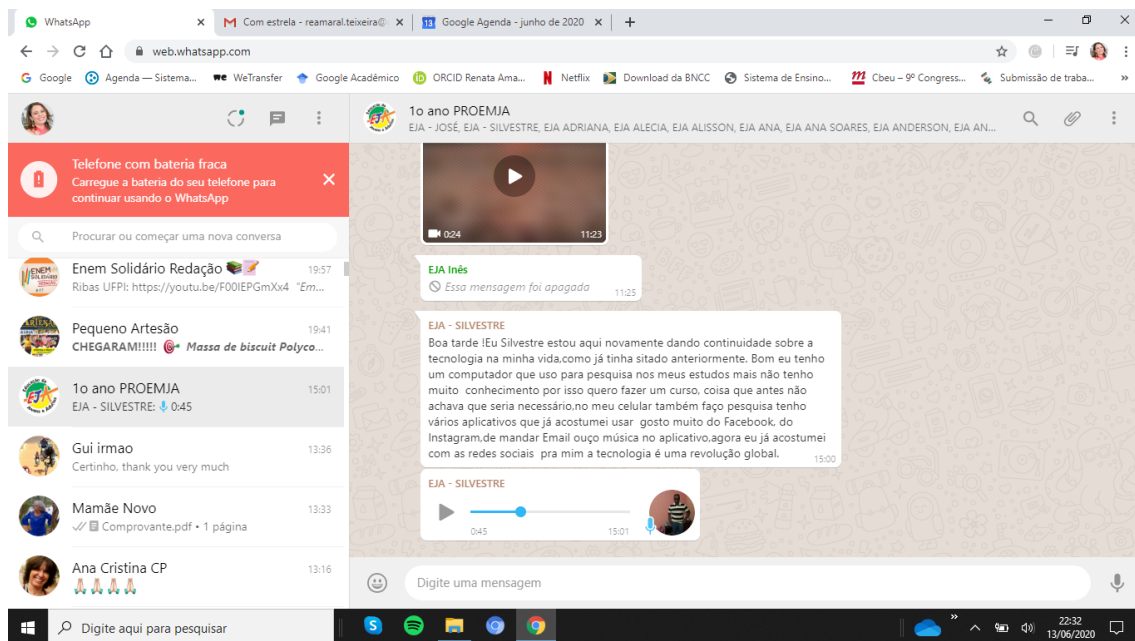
WhatsApp
Com estrela - reamaral.teixeira@
Google Agenda - junho de 2020
web.whatsapp.com
Google   Agenda — Sistema...   WeTransfer   Google Acadêmico   ORCID Renata Ama...   Netflix   Download da BNCC   Sistema de Ensino...   Cbeu – 9º Congress...   Submissão de traba...

Telefone com bateria fraca
Carregue a bateria do seu telefone para continuar usando o WhatsApp

Procurar ou começar uma nova conversa

Enem Solidário Redação 19:57
Ribas UFPI: https://youtu.be/F00IEPGmXx4 "Em...

Pequeno Artesão 19:41
CHEGARAM!!!!! Massa de biscuit Polyco...

1o ano PROEMJA 15:01
EJA - SILVESTRE: 0:45

Gui irmao 13:36
Certinho, thank you very much

Mamãe Novo 13:33
Comprovante.pdf • 1 página

Ana Cristina CP 13:16
🙏🙏🙏🙏

1o ano PROEMJA
EJA - JOSÉ, EJA - SILVESTRE, EJA ADRIANA, EJA ALECIA, EJA ALISSON, EJA ANA, EJA ANA SOARES, EJA ANDERSON, EJA AN...

0:24 11:23

EJA Inês
Essa mensagem foi apagada 11:25

EJA - SILVESTRE
Boa tarde !Eu Silvestre estou aqui novamente dando continuidade sobre a tecnologia na minha vida.como já tinha sitado anteriormente. Bom eu tenho um computador que uso para pesquisa nos meus estudos mais não tenho muito conhecimento por isso quero fazer um curso, coisa que antes não achava que seria necessário,no meu celular também faço pesquisa tenho vários aplicativos que já acostumei usar gosto muito do Facebook, do Instagram,de mandar Email ouço música no aplicativo,agora eu já acostumei com as redes sociais pra mim a tecnologia é uma revolução global. 15:00

EJA - SILVESTRE
0:45 15:01

Digite uma mensagem

Digite aqui para pesquisar
22:32
13/06/2020